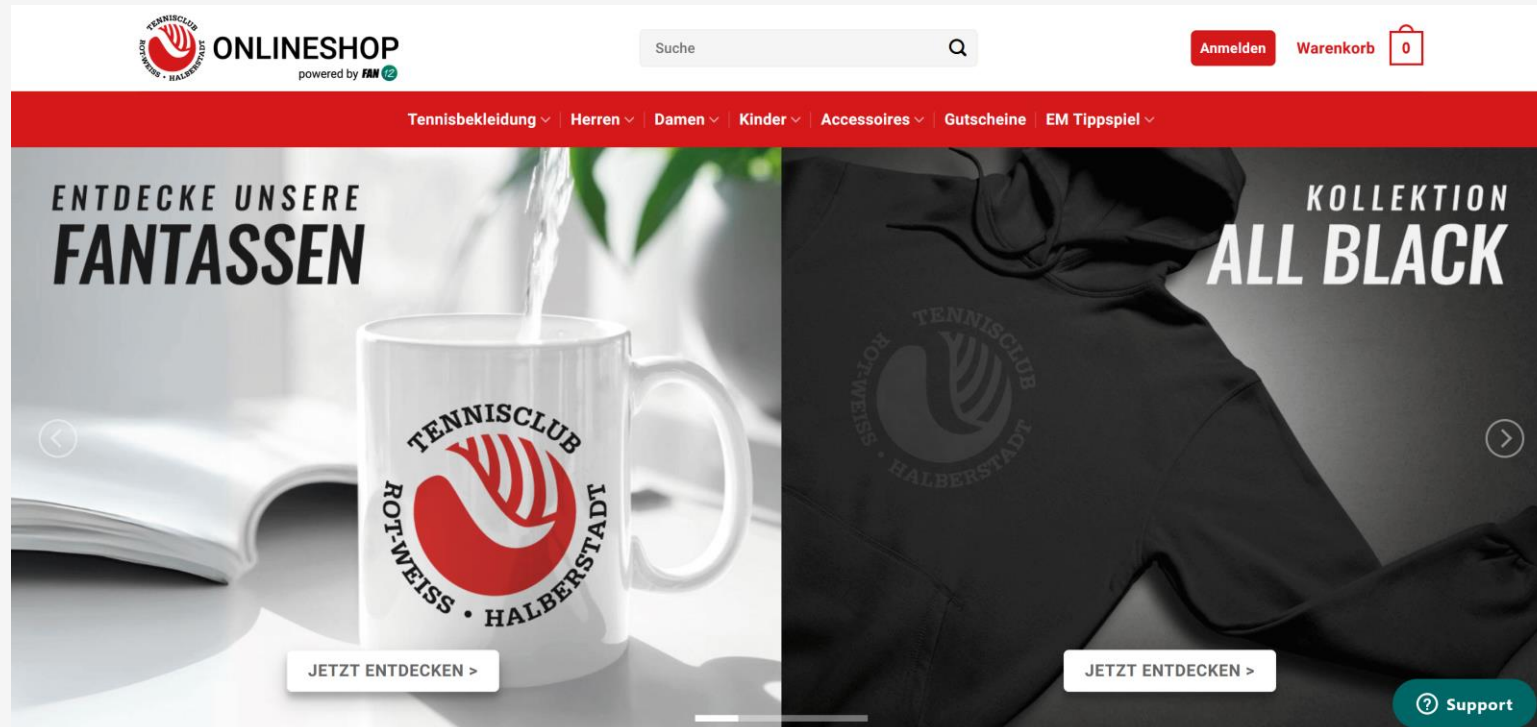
TENNISCLUB ROT-WEISS • HALBERSTADT
ONLINESHOP
powered by FAN 12

Suche

Anmelden
Warenkorb 0

Tennisbekleidung | Herren | Damen | Kinder | Accessoires | Gutscheine | EM Tippspiel

ENTDECKE UNSERE
FANTASSEN

TENNISCLUB
ROT-WEISS • HALBERSTADT

JETZT ENTDECKEN >

KOLLEKTION
ALL BLACK

TENNISCLUB
ROT-WEISS • HALBERSTADT

JETZT ENTDECKEN >

Support